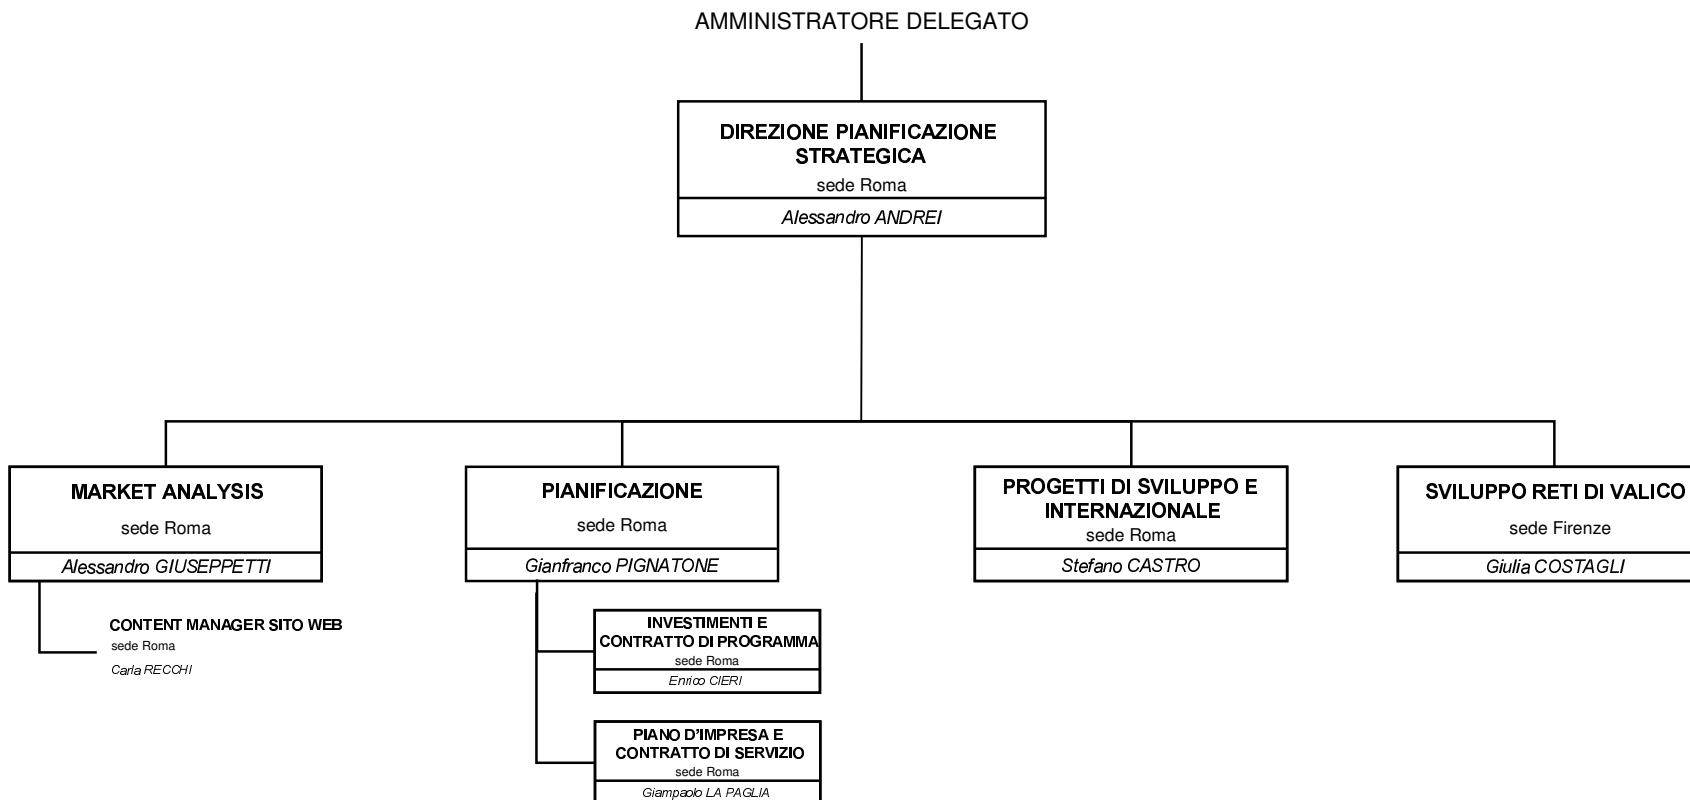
AMMINISTRATORE DELEGATO

DIREZIONE PIANIFICAZIONE STRATEGICA
sede Roma
Alessandro ANDREI

MARKET ANALYSIS
sede Roma
Alessandro GIUSEPPETTI

CONTENT MANAGER SITO WEB
sede Roma
Carla RECCHI

PIANIFICAZIONE
sede Roma
Gianfranco PIGNATONE

INVESTIMENTI E CONTRATTO DI PROGRAMMA
sede Roma
Enrico CIERI

PIANO D'IMPRESA E CONTRATTO DI SERVIZIO
sede Roma
Giampaolo LA PAGLIA

PROGETTI DI SVILUPPO E INTERNAZIONALE
sede Roma
Stefano CASTRO

SVILUPPO RETI DI VALICO
sede Firenze
Giulia COSTAGLI